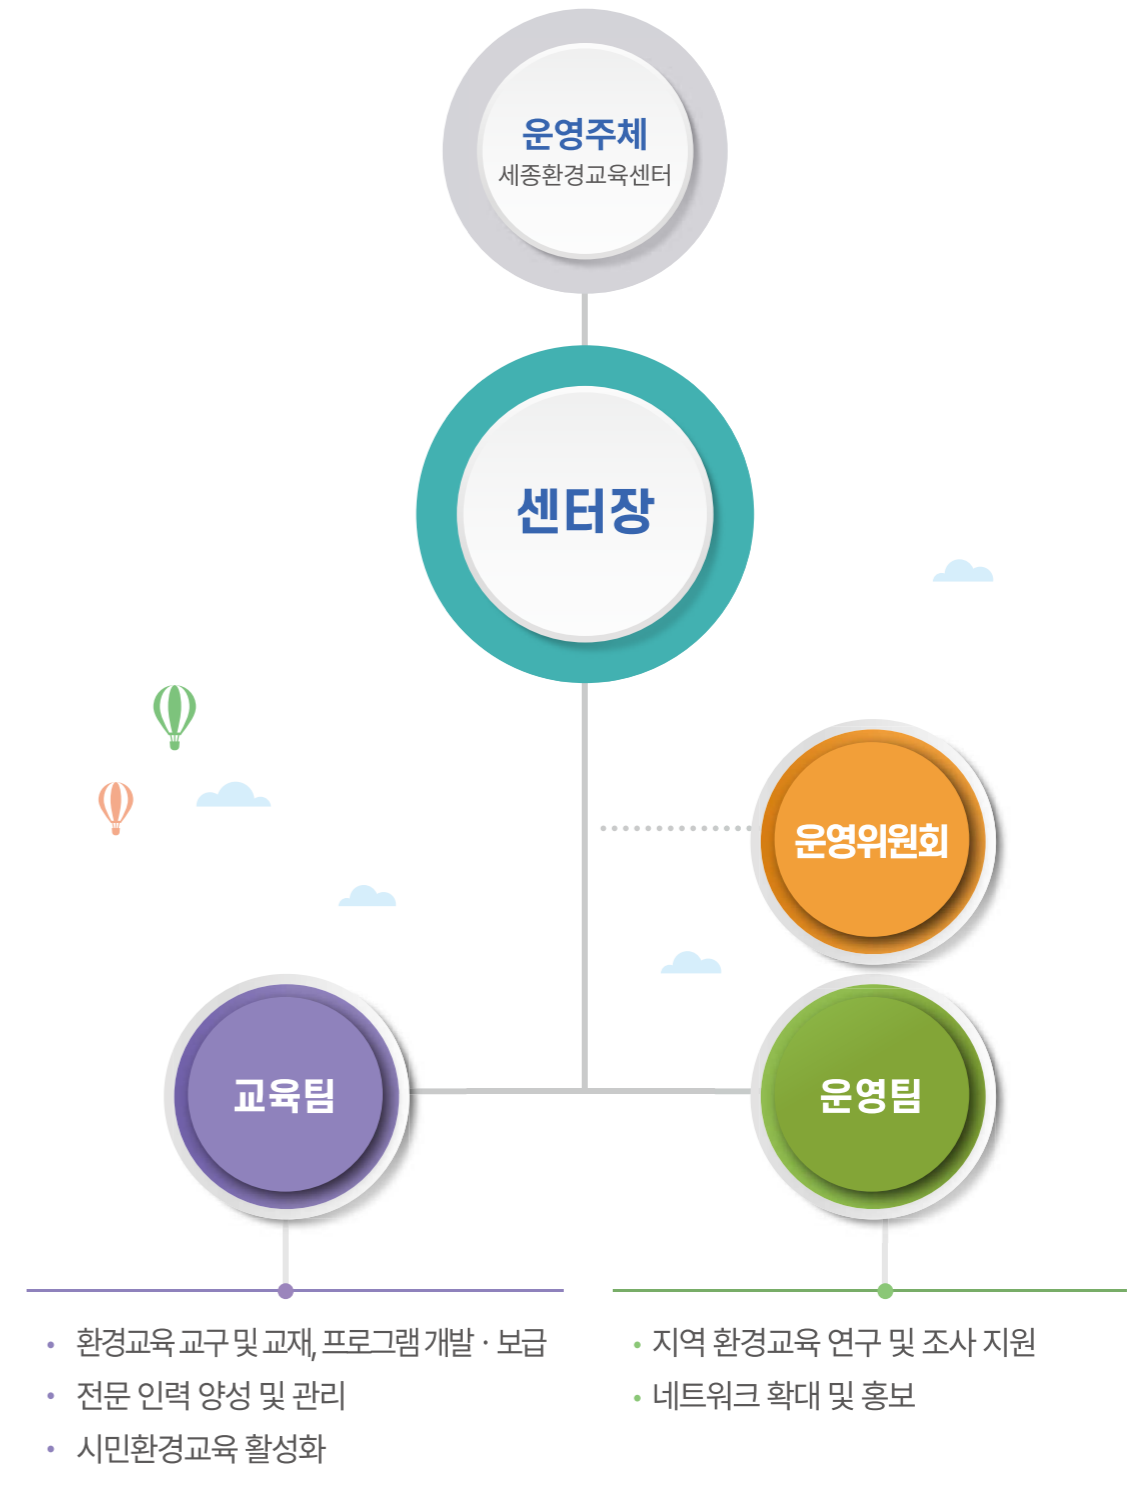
운영주체
세종환경교육센터

센터장

운영위원회

교육팀

운영팀

• 환경교육 교구 및 교재, 프로그램 개발 · 보급
• 전문 인력 양성 및 관리
• 시민환경교육 활성화

• 지역 환경교육 연구 및 조사 지원
• 네트워크 확대 및 홍보